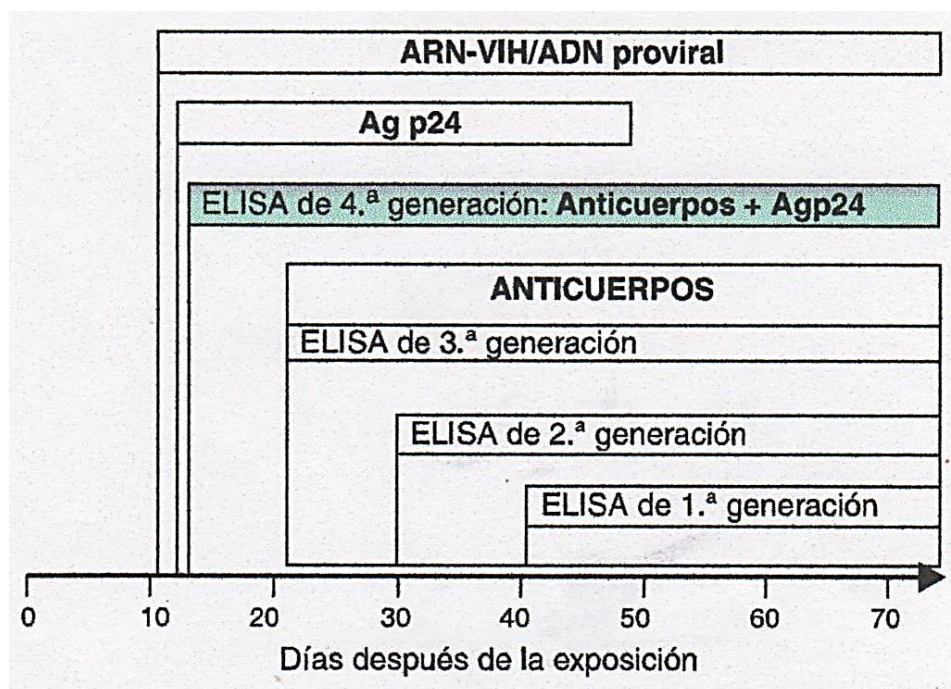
ARN-VIH/ADN proviral

Ag p24

ELISA de 4.ª generación: Anticuerpos + Agp24

ANTICUERPOS

ELISA de 3.ª generación

ELISA de 2.ª generación

ELISA de 1.ª generación

0 10 20 30 40 50 60 70

Días después de la exposición